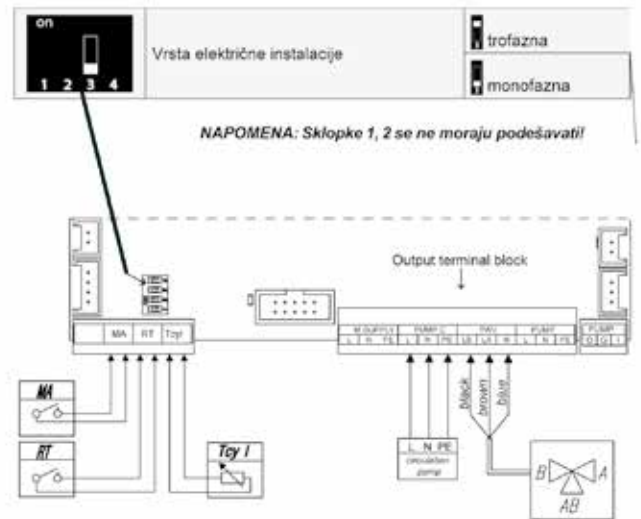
on

1 2 3 4

Vrsta električne instalacije

trofazna

monofazna

NAPOMENA: Sklopke 1, 2 se ne moraju podešavati!

Output terminal block

MA RT Tcyl

M.SUPPLY L N PE

PUMP C L N PE

TWV LB LA N

PUMP L N PE

PUMP O G I

black brown blue

MA

RT

Tcy l

L N PE
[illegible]

B A
AB